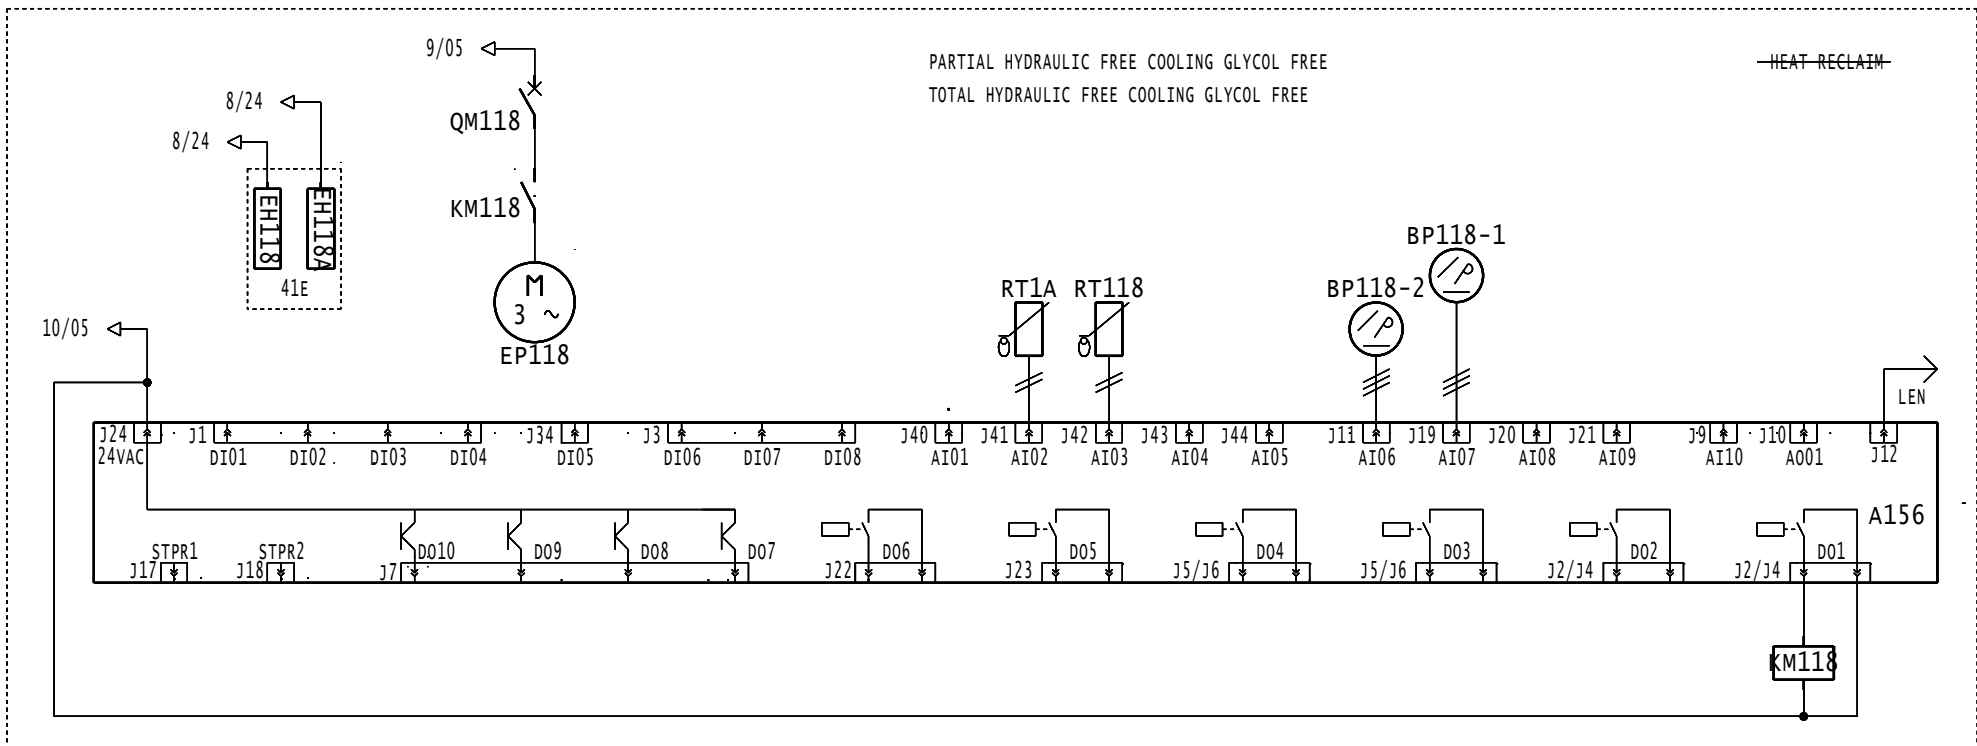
9/05

PARTIAL HYDRAULIC FREE COOLING GLYCOL FREE

TOTAL HYDRAULIC FREE COOLING GLYCOL FREE

HEAT RECLAIM

8/24

8/24

QM118

KM118

EH118

EH118A

41E

M
3 ~

EP118

10/05

RT1A RT118

BP118-2

BP118-1

LEN

J24
24VAC

J1
DI01 DI02 DI03 DI04

J34
DI05

J3
DI06 DI07 DI08

J40
AI01

J41
AI02

J42
AI03

J43
AI04

J44
AI05

J11
AI06

J19
AI07

J20
AI08

J21
AI09

J9
AI10

J10
A001

J12

A156

STPR1
J17

STPR2
J18

J7
DO10 DO9 DO8 DO7

J22
DO6

J23
DO5

J5/J6
DO4

J5/J6
DO3

J2/J4
DO2

J2/J4
DO1

KM118